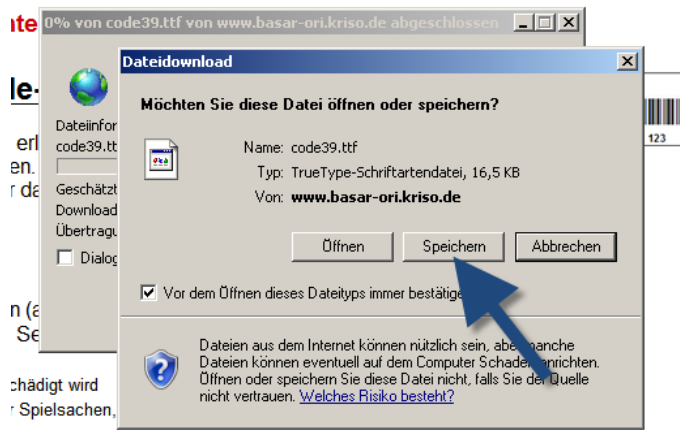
ate
0% von code39.ttf von www.basar-ori.kriso.de abgeschlossen

le-
erl
en.
r da
n (a
Se
chädigt wird
r Spielsachen,

Dateiinfor
code39.tt
Geschätzt
Download
Übertragu
Dialog

123

Dateidownload

Möchten Sie diese Datei öffnen oder speichern?

Name: code39.ttf
Typ: TrueType-Schriftartendatei, 16,5 KB
Von: www.basar-ori.kriso.de

Öffnen
Speichern
Abbrechen

Vor dem Öffnen dieses Dateityps immer bestätige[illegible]

Dateien aus dem Internet können nützlich sein, abe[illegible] manche Dateien können eventuell auf dem Computer Schade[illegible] anrichten. Öffnen oder speichern Sie diese Datei nicht, falls Sie de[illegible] Quelle nicht vertrauen. Welches Risiko besteht?